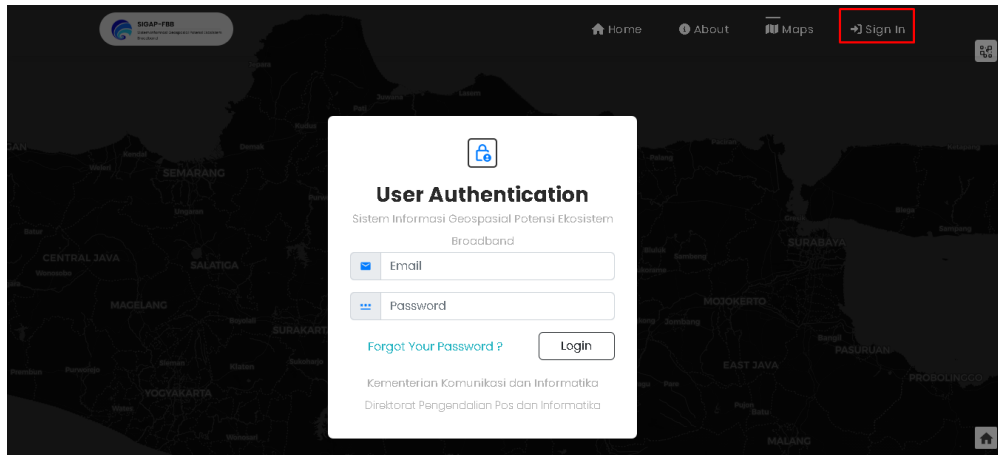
SIGAP-PEB
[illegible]

Home About Maps Sign In

User Authentication

Sistem Informasi Geospasial Potensi Ekosistem Broadband

Email

Password

Forgot Your Password ?

Login

Kementerian Komunikasi dan Informatika

Direktorat Pengendalian Pos dan Informatika

SEMARANG
CENTRAL JAVA
SALATIGA
MAGELANG
SURAKARTA
YOGYAKARTA
SURABAYA
MOJOKERTO
EAST JAVA
PASURUAN
PROBOLINGGO
MALANG